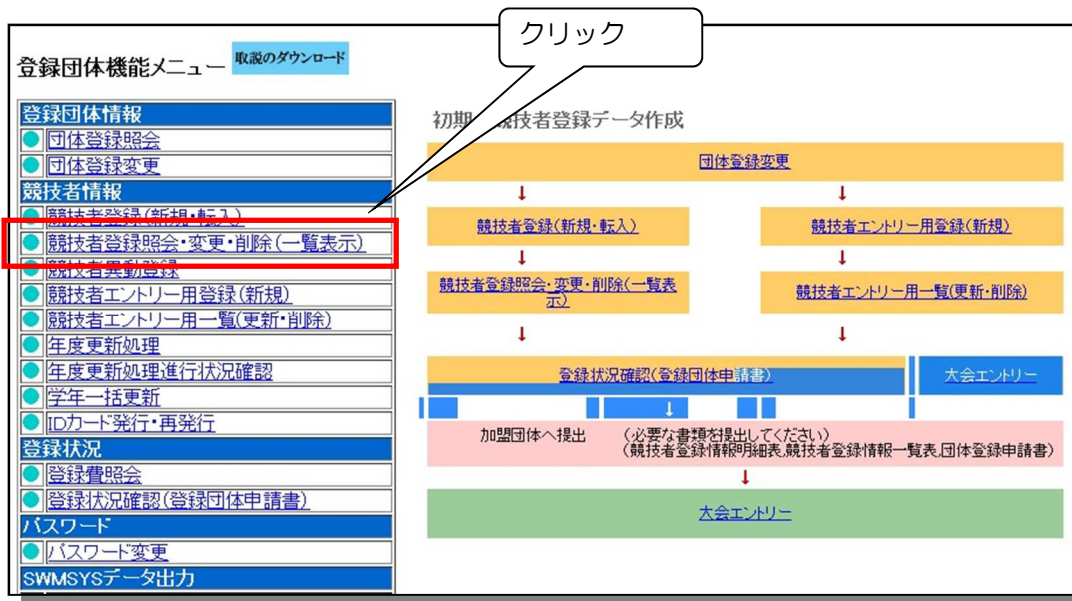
クリック

登録団体機能メニュー 取説のダウンロード

登録団体情報
団体登録照会
団体登録変更
競技者情報
競技者登録(新規・転入)
競技者登録照会・変更・削除(一覧表示)
競技者異動登録
競技者エントリー用登録(新規)
競技者エントリー用一覧(更新・削除)
年度更新処理
年度更新処理進行状況確認
学年一括更新
IDカード発行・再発行
登録状況
登録費照会
登録状況確認(登録団体申請書)
パスワード
パスワード変更
SWMSYSデータ出力

初期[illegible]競技者登録データ作成

団体登録変更

競技者登録(新規・転入)

競技者エントリー用登録(新規)

競技者登録照会・変更・削除(一覧表示)

競技者エントリー用一覧(更新・削除)

登録状況確認(登録団体申請書)

大会エントリー

加盟団体へ提出 (必要な書類を提出してください)
(競技者登録情報明細表,競技者登録情報一覧表,団体登録申請書)

大会エントリー